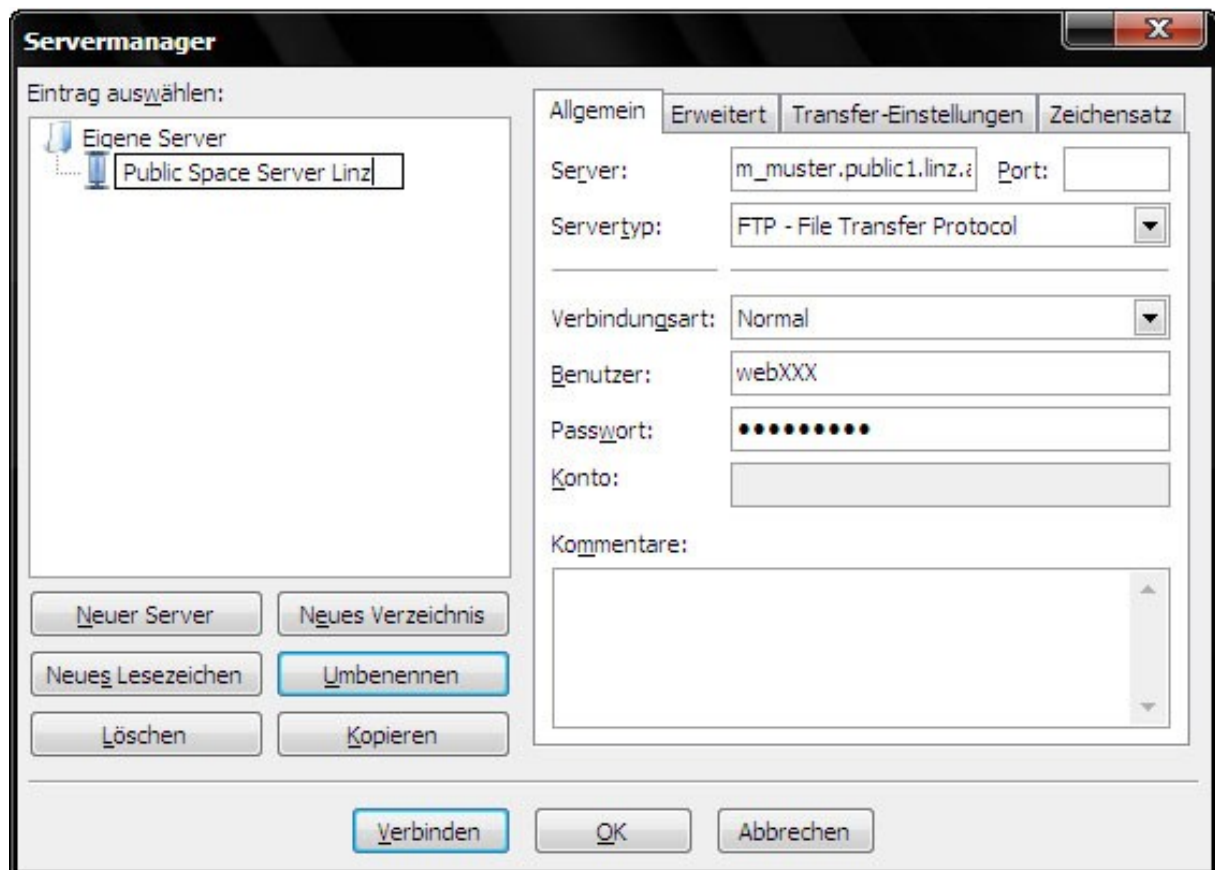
Servermanager

Eintrag auswählen:

Eigene Server
Public Space Server Linz

Neuer Server
Neues Verzeichnis
Neues Lesezeichen
Umbenennen
Löschen
Kopieren

Allgemein | Erweitert | Transfer-Einstellungen | Zeichensatz

Server: m_muster.public1.linz.a
Port:
Servertyp: FTP - File Transfer Protocol
Verbindungsart: Normal
Benutzer: webXXX
Passwort: ••••••••••
Konto:
Kommentare:

Verbinden
OK
Abbrechen